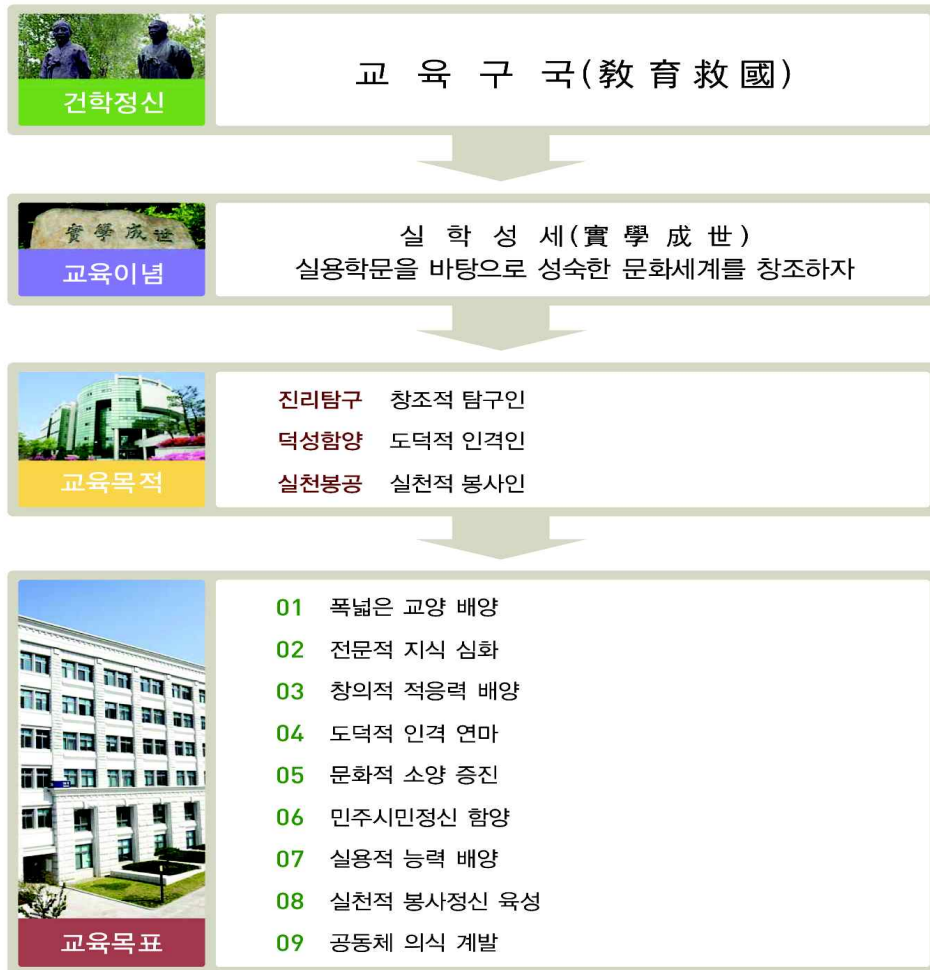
건학정신

교 육 구 국(敎 育 救 國)

實學成世

교육이념

실 학 성 세(實 學 成 世)
실용학문을 바탕으로 성숙한 문화세계를 창조하자

교육목적

진리탐구 창조적 탐구인
덕성함양 도덕적 인격인
실천봉공 실천적 봉사인

교육목표

01 폭넓은 교양 배양
02 전문적 지식 심화
03 창의적 적응력 배양
04 도덕적 인격 연마
05 문화적 소양 증진
06 민주시민정신 함양
07 실용적 능력 배양
08 실천적 봉사정신 육성
09 공동체 의식 계발